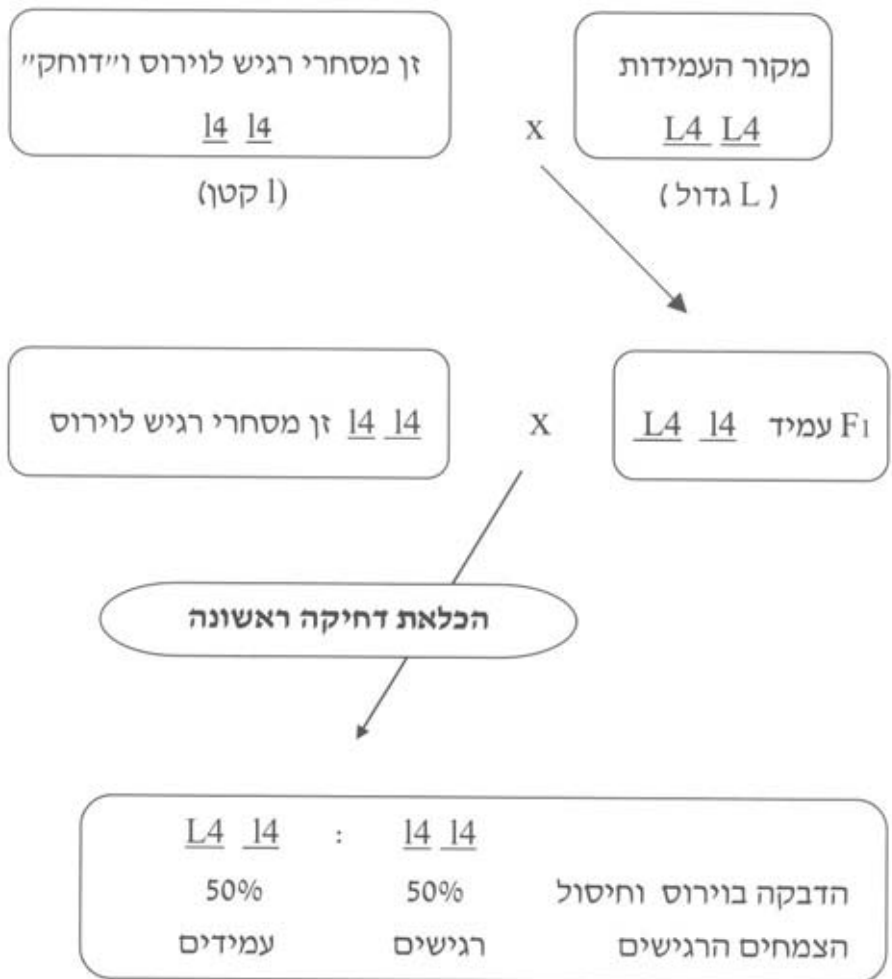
מקור העמידות
L4 L4
( L גדול )

x

זן מסחרי רגיש לוירוס ו״דוחק״
l4 l4
(l קטן)

F1 עמיד L4 l4

x

l4 l4 זן מסחרי רגיש לוירוס

הכלאת דחיקה ראשונה

| | l4 l4 | : | L4 l4 |
|---|---|---|---|
| הדבקה בוירוס וחיסול | 50% | | 50% |
| הצמחים הרגישים | רגישים | | עמידים |